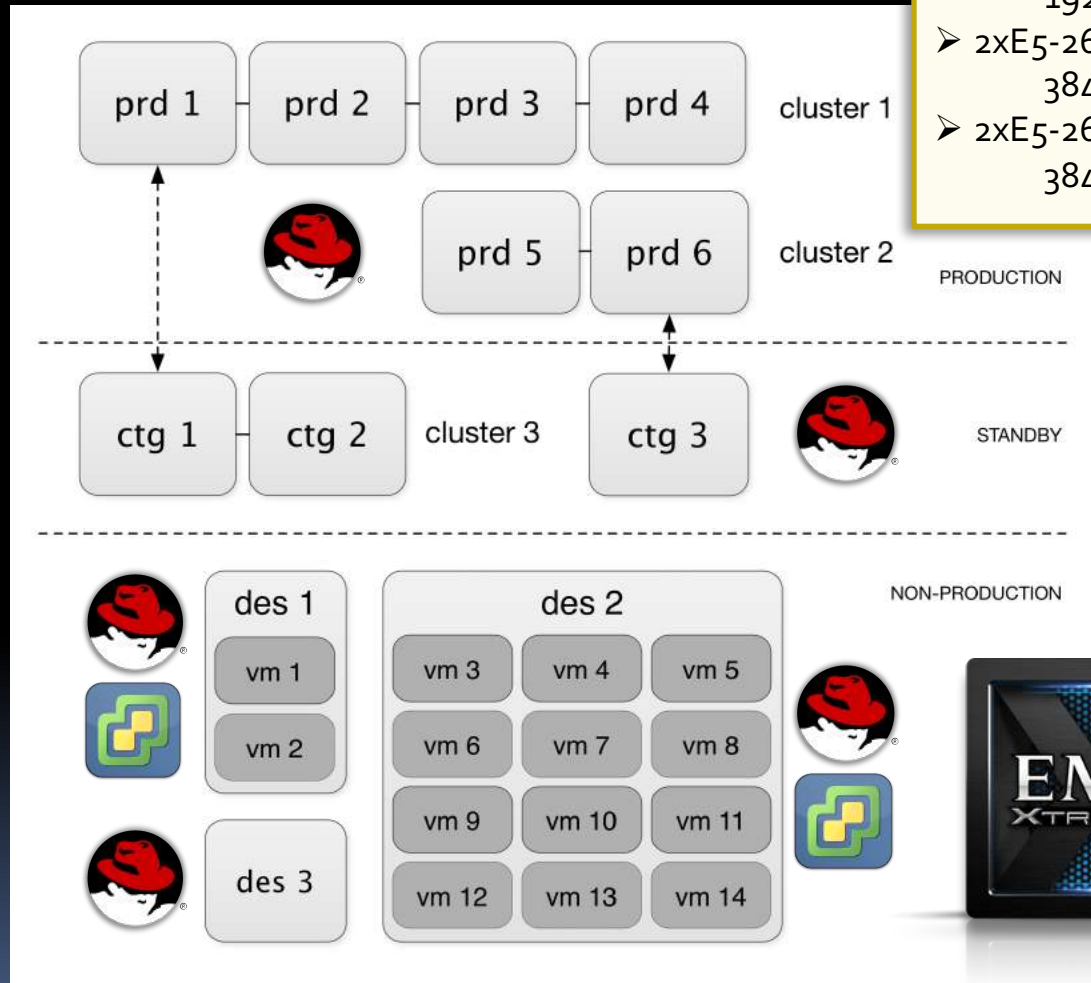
19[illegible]
➢ 2xE5-26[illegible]
384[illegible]
➢ 2xE5-26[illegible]
384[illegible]

prd 1 prd 2 prd 3 prd 4 cluster 1

prd 5 prd 6 cluster 2

PRODUCTION

ctg 1 ctg 2 cluster 3 ctg 3

STANDBY

NON-PRODUCTION

des 1
vm 1
vm 2

des 2
vm 3 vm 4 vm 5
vm 6 vm 7 vm 8
vm 9 vm 10 vm 11
vm 12 vm 13 vm 14

des 3

EM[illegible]
XTR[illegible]